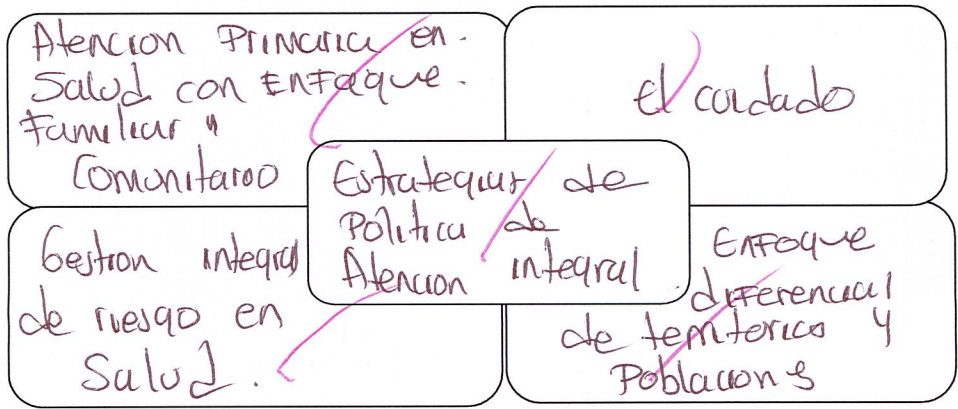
Atencion Primaria en. Salud con Enfoque. Familiar y Comunitario

El cuidado

Estrategias de Politica de Atencion integral

Gestion integral de riesgo en Salud.

Enfoque diferencial de territorios y Poblacion s